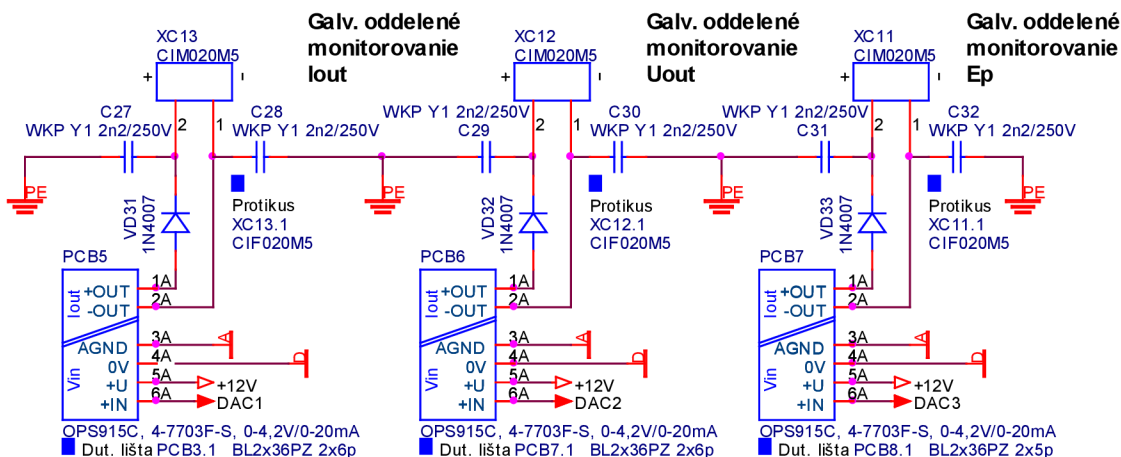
XC13
CIM020M5
+ -
Galv. oddelené monitorovanie Iout

XC12
CIM020M5
+ -
Galv. oddelené monitorovanie Uout

XC11
CIM020M5
+ -
Galv. oddelené monitorovanie Ep

C27
WKP Y1 2n2/250V
2 1
C28
WKP Y1 2n2/250V
WKP Y1 2n2/250V
C29
2 1
C30
WKP Y1 2n2/250V
WKP Y1 2n2/250V
C31
2 1
C32
WKP Y1 2n2/250V

PE
PE
PE
PE

VD31
1N4007
Protikus
XC13.1
CIF020M5

VD32
1N4007
Protikus
XC12.1
CIF020M5

VD33
1N4007
Protikus
XC11.1
CIF020M5

PCB5
Iout
+OUT 1A
-OUT 2A
AGND 3A
0V 4A
+U 5A
+IN 6A
Vin
A
D
+12V
DAC1
OPS915C, 4-7703F-S, 0-4,2V/0-20mA
Dut. lišta PCB3.1 BL2x36PZ 2x6p

PCB6
Iout
+OUT 1A
-OUT 2A
AGND 3A
0V 4A
+U 5A
+IN 6A
Vin
A
D
+12V
DAC2
OPS915C, 4-7703F-S, 0-4,2V/0-20mA
Dut. lišta PCB7.1 BL2x36PZ 2x6p

PCB7
Iout
+OUT 1A
-OUT 2A
AGND 3A
0V 4A
+U 5A
+IN 6A
Vin
A
D
+12V
DAC3
OPS915C, 4-7703F-S, 0-4,2V/0-20mA
Dut. lišta PCB8.1 BL2x36PZ 2x5p